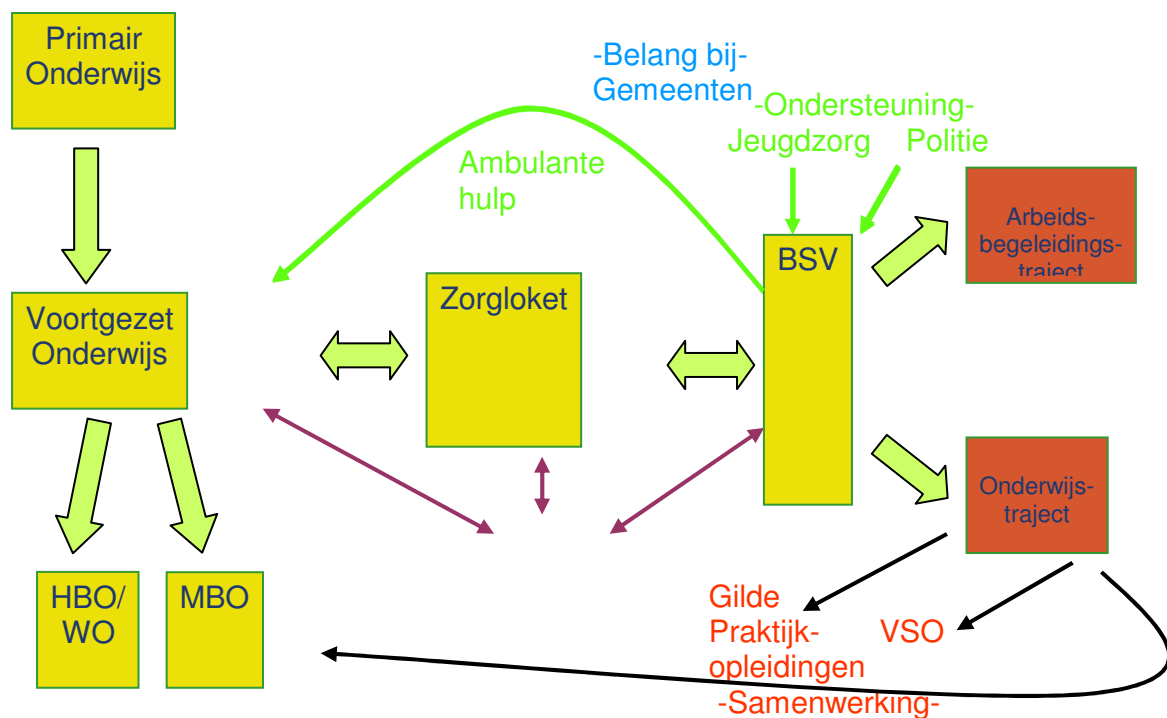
Primair Onderwijs

Voortgezet Onderwijs

HBO/ WO

MBO

-Belang bij- Gemeenten

Ambulante hulp

Zorgloket

-Ondersteuning- Jeugdzorg Politie

BSV

Arbeids- begeleidings- traject

Onderwijs- traject

Gilde Praktijk- opleidingen

VSO

-Samenwerking-